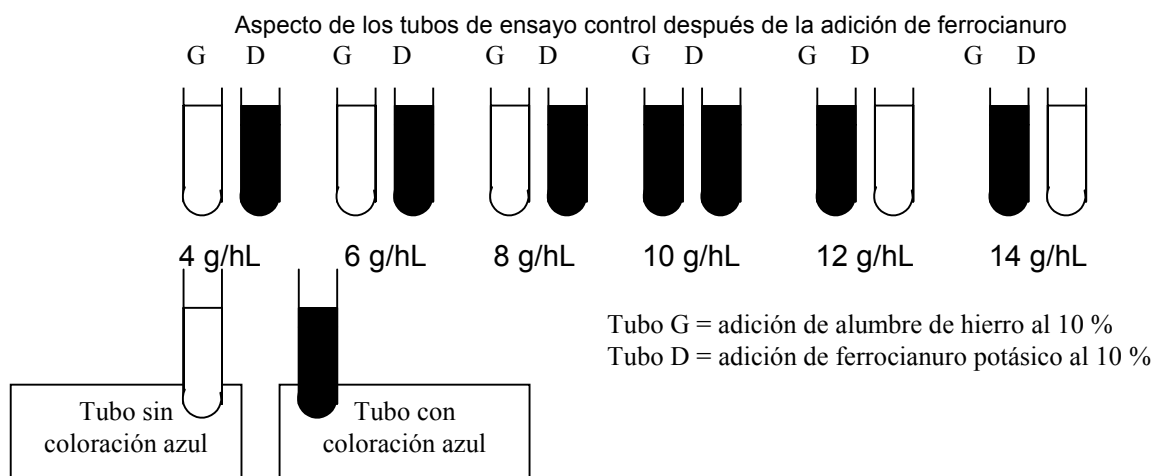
Aspecto de los tubos de ensayo control después de la adición de ferrocianuro

G D G D G D G D G D G D

4 g/hL 6 g/hL 8 g/hL 10 g/hL 12 g/hL 14 g/hL

Tubo G = adición de alumbre de hierro al 10 %
Tubo D = adición de ferrocianuro potásico al 10 %

Tubo sin coloración azul

Tubo con coloración azul